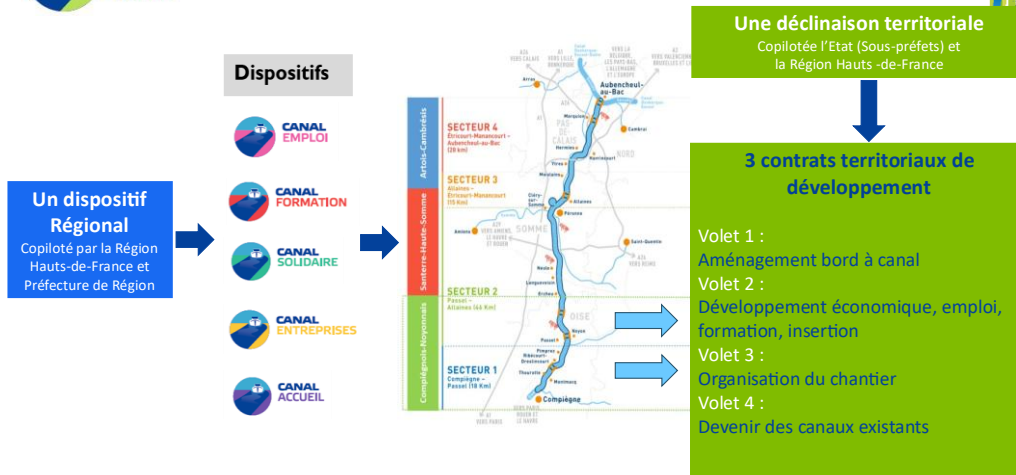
Un dispositif Régional
Copiloté par la Région Hauts-de-France et Préfecture de Région

Dispositifs

CANAL EMPLOI
CANAL FORMATION
CANAL SOLIDAIRE
CANAL ENTREPRISES
CANAL ACCUEIL

Artois-Cambrésis
Santerre-Haute-Somme
Compiégnois-Noyonnais

SECTEUR 4
Étricourt-Manancourt – Aubencheul-au-Bac (28 km)

SECTEUR 3
Allaines – Étricourt-Manancourt (15 Km)

SECTEUR 2
Passel – Allaines (46 Km)

SECTEUR 1
Compiègne – Passel (18 Km)

Aubencheul-au-Bac
Arras
Cambrai
NORD
PAS-DE-CALAIS
Péronne
Allaines
SOMME
Amiens
Saint-Quentin
OISE
Noyon
Passel
Thourotte
Compiègne

Une déclinaison territoriale
Copilotée l'Etat (Sous-préfets) et la Région Hauts -de-France

3 contrats territoriaux de développement

Volet 1 :
Aménagement bord à canal
Volet 2 :
Développement économique, emploi, formation, insertion
Volet 3 :
Organisation du chantier
Volet 4 :
Devenir des canaux existants